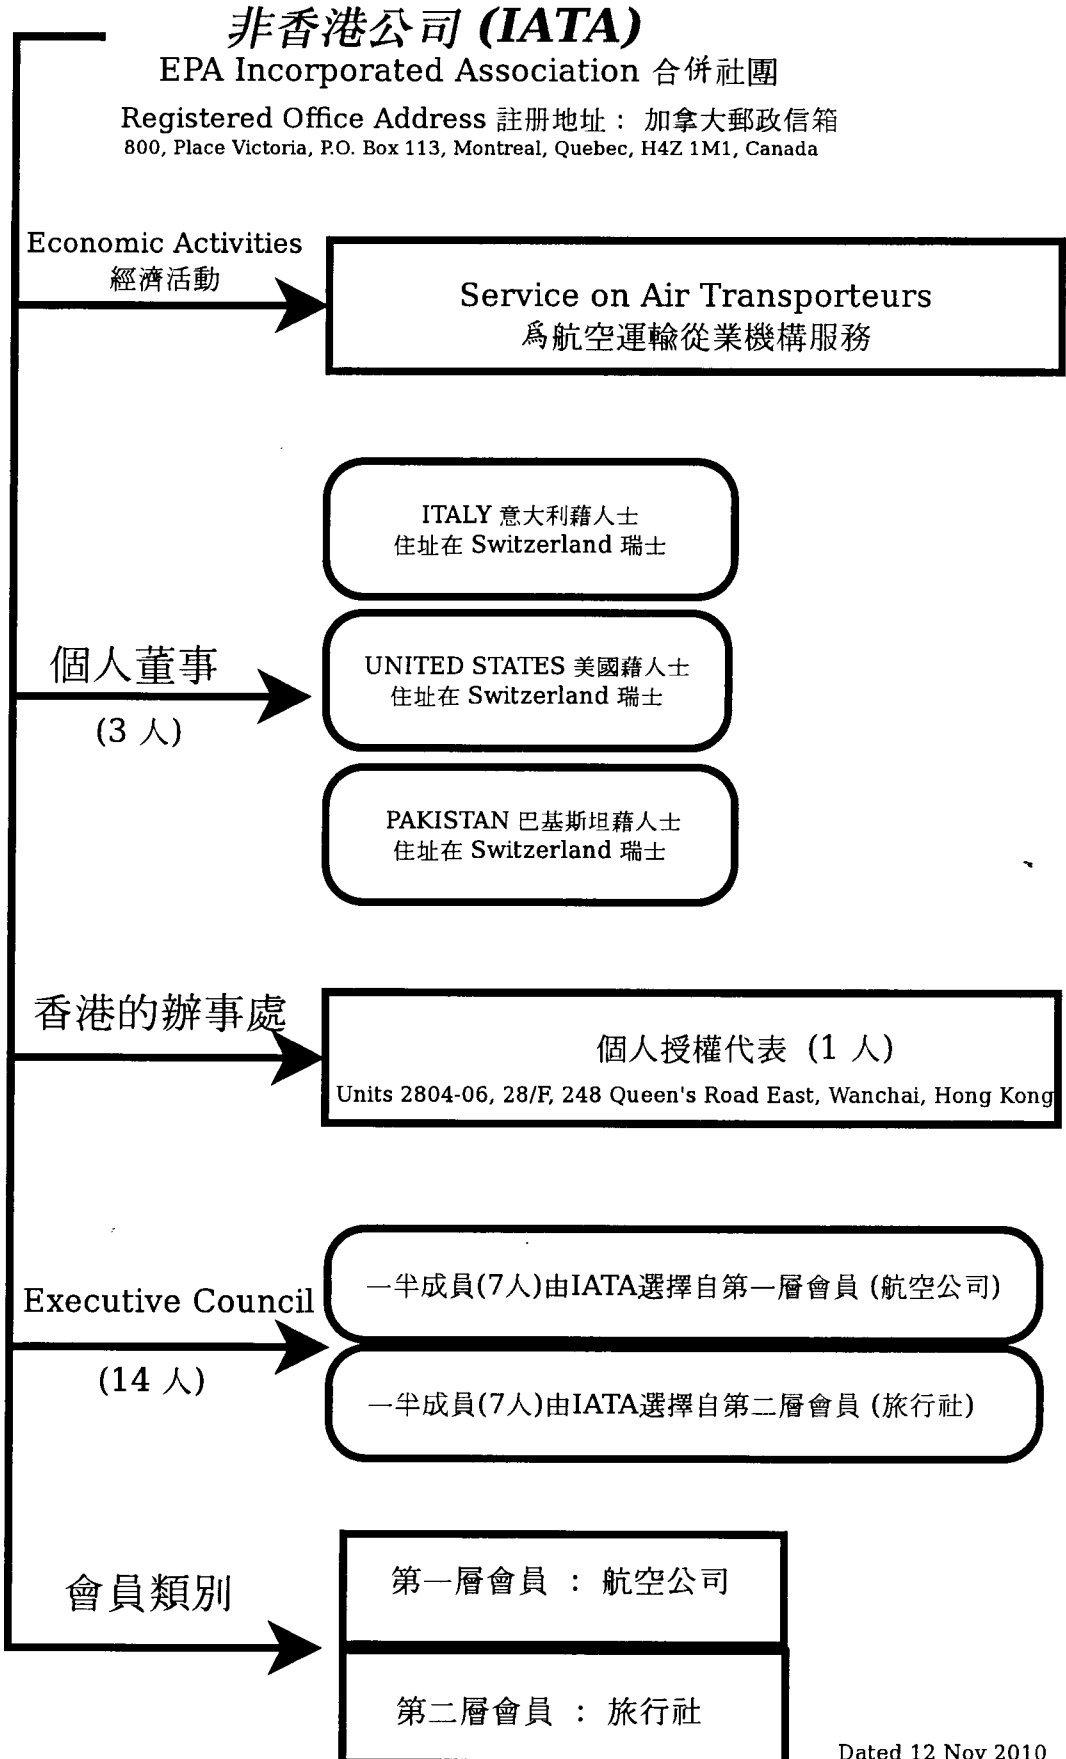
非香港公司 (IATA)
EPA Incorporated Association 合併社團

Registered Office Address 註册地址： 加拿大郵政信箱
800, Place Victoria, P.O. Box 113, Montreal, Quebec, H4Z 1M1, Canada

Economic Activities
經濟活動

Service on Air Transporteurs
爲航空運輸從業機構服務

ITALY 意大利籍人士
住址在 Switzerland 瑞士

個人董事
(3 人)

UNITED STATES 美國籍人士
住址在 Switzerland 瑞士

PAKISTAN 巴基斯坦籍人士
住址在 Switzerland 瑞士

香港的辦事處

個人授權代表 (1 人)
Units 2804-06, 28/F, 248 Queen's Road East, Wanchai, Hong Kong

Executive Council
(14 人)

一半成員(7人)由IATA選擇自第一層會員 (航空公司)

一半成員(7人)由IATA選擇自第二層會員 (旅行社)

會員類別

第一層會員 ： 航空公司

第二層會員 ： 旅行社

Dated 12 Nov 2010